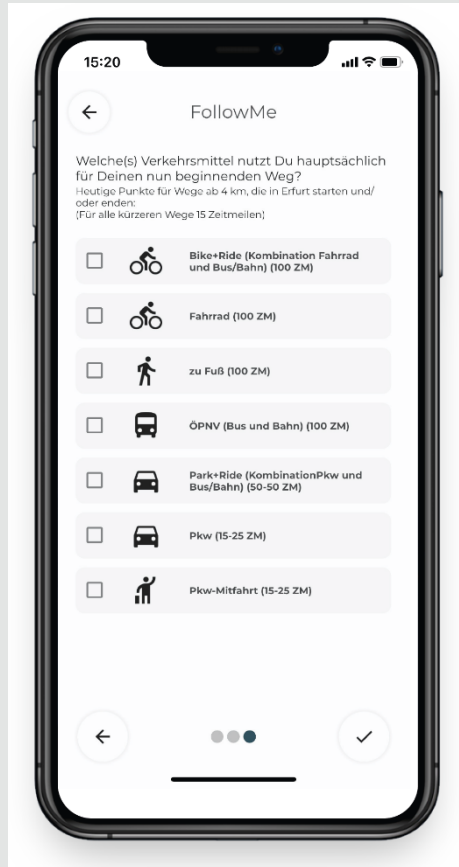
15:20

←

FollowMe

Welche(s) Verkehrsmittel nutzt Du hauptsächlich für Deinen nun beginnenden Weg?
Heutige Punkte für Wege ab 4 km, die in Erfurt starten und/ oder enden:
(Für alle kürzeren Wege 15 Zeitmeilen)

Bike+Ride (Kombination Fahrrad und Bus/Bahn) (100 ZM)

Fahrrad (100 ZM)

zu Fuß (100 ZM)

ÖPNV (Bus und Bahn) (100 ZM)

Park+Ride (KombinationPkw und Bus/Bahn) (50-50 ZM)

Pkw (15-25 ZM)

Pkw-Mitfahrt (15-25 ZM)

←

✓